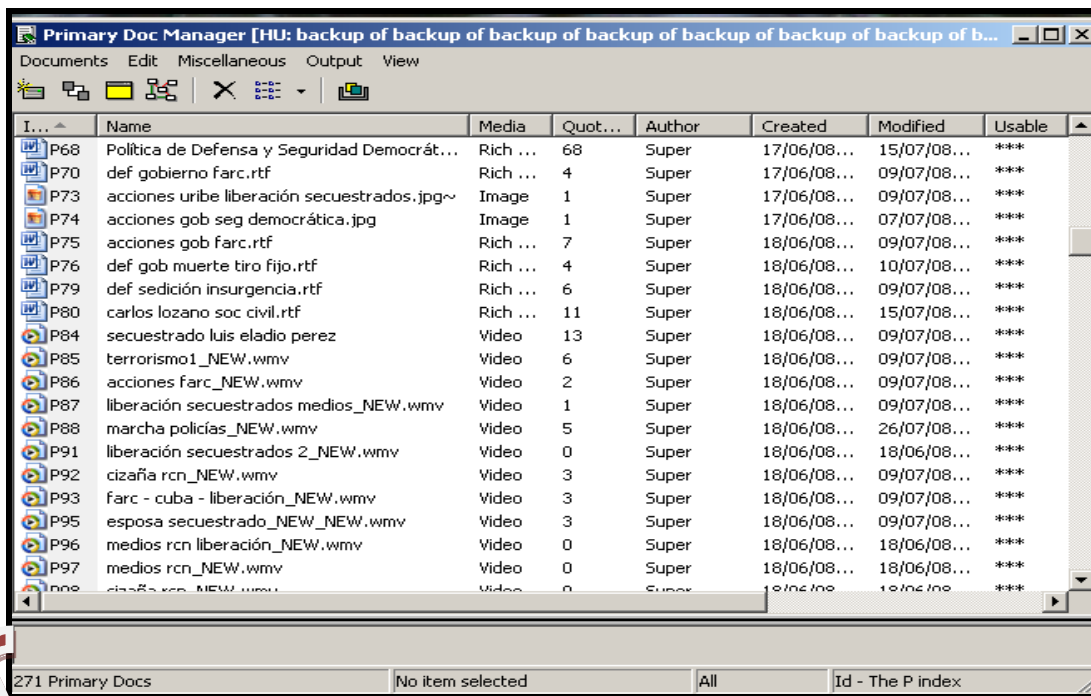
Primary Doc Manager [HU: backup of backup of backup of backup of backup of backup of b...

Documents Edit Miscellaneous Output View

| I... | Name | Media | Quot... | Author | Created | Modified | Usable |
|---|---|---|---|---|---|---|---|
| P68 | Política de Defensa y Seguridad Democrát... | Rich ... | 68 | Super | 17/06/08... | 15/07/08... | *** |
| P70 | def gobierno farc.rtf | Rich ... | 4 | Super | 17/06/08... | 09/07/08... | *** |
| P73 | acciones uribe liberación secuestrados.jpg~ | Image | 1 | Super | 17/06/08... | 09/07/08... | *** |
| P74 | acciones gob seg democrática.jpg | Image | 1 | Super | 17/06/08... | 07/07/08... | *** |
| P75 | acciones gob farc.rtf | Rich ... | 7 | Super | 18/06/08... | 09/07/08... | *** |
| P76 | def gob muerte tiro fijo.rtf | Rich ... | 4 | Super | 18/06/08... | 10/07/08... | *** |
| P79 | def sedición insurgencia.rtf | Rich ... | 6 | Super | 18/06/08... | 09/07/08... | *** |
| P80 | carlos lozano soc civil.rtf | Rich ... | 11 | Super | 18/06/08... | 15/07/08... | *** |
| P84 | secuestrado luis eladio perez | Video | 13 | Super | 18/06/08... | 09/07/08... | *** |
| P85 | terrorismo1_NEW.wmv | Video | 6 | Super | 18/06/08... | 09/07/08... | *** |
| P86 | acciones farc_NEW.wmv | Video | 2 | Super | 18/06/08... | 09/07/08... | *** |
| P87 | liberación secuestrados medios_NEW.wmv | Video | 1 | Super | 18/06/08... | 09/07/08... | *** |
| P88 | marcha policías_NEW.wmv | Video | 5 | Super | 18/06/08... | 26/07/08... | *** |
| P91 | liberación secuestrados 2_NEW.wmv | Video | 0 | Super | 18/06/08... | 18/06/08... | *** |
| P92 | cizaña rcn_NEW.wmv | Video | 3 | Super | 18/06/08... | 09/07/08... | *** |
| P93 | farc - cuba - liberación_NEW.wmv | Video | 3 | Super | 18/06/08... | 09/07/08... | *** |
| P95 | esposa secuestrado_NEW_NEW.wmv | Video | 3 | Super | 18/06/08... | 09/07/08... | *** |
| P96 | medios rcn liberación_NEW.wmv | Video | 0 | Super | 18/06/08... | 18/06/08... | *** |
| P97 | medios rcn_NEW.wmv | Video | 0 | Super | 18/06/08... | 18/06/08... | *** |
| P98 | cizaña rcn_NEW.wmv | Video | 0 | Super | 18/06/08... | 18/06/08... | *** |

271 Primary Docs | No item selected | All | Id - The P index